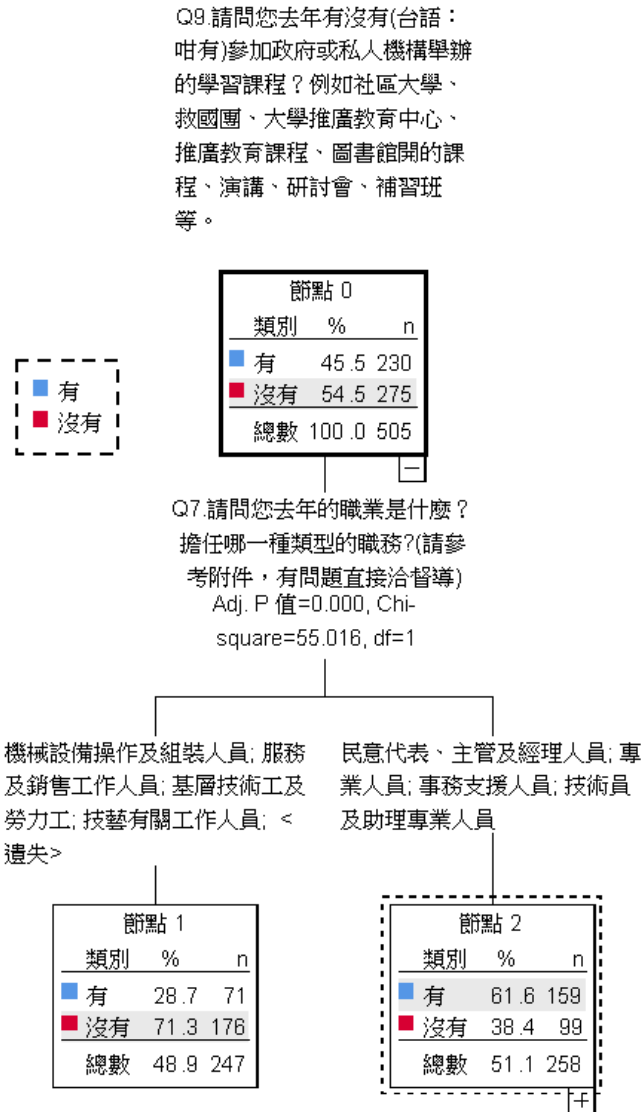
Q9.請問您去年有沒有(台語：咁有)參加政府或私人機構舉辦的學習課程？例如社區大學、救國團、大學推廣教育中心、推廣教育課程、圖書館開的課程、演講、研討會、補習班等。

有
沒有

節點 0

| 類別 | % | n |
|---|---|---|
| 有 | 45.5 | 230 |
| 沒有 | 54.5 | 275 |
| 總數 | 100.0 | 505 |

Q7.請問您去年的職業是什麼？擔任哪一種類型的職務?(請參考附件，有問題直接洽督導)
Adj. P 值=0.000, Chi-square=55.016, df=1

機械設備操作及組裝人員; 服務及銷售工作人員; 基層技術工及勞力工; 技藝有關工作人員; <遺失>

民意代表、主管及經理人員; 專業人員; 事務支援人員; 技術員及助理專業人員

節點 1

| 類別 | % | n |
|---|---|---|
| 有 | 28.7 | 71 |
| 沒有 | 71.3 | 176 |
| 總數 | 48.9 | 247 |

節點 2

| 類別 | % | n |
|---|---|---|
| 有 | 61.6 | 159 |
| 沒有 | 38.4 | 99 |
| 總數 | 51.1 | 258 |